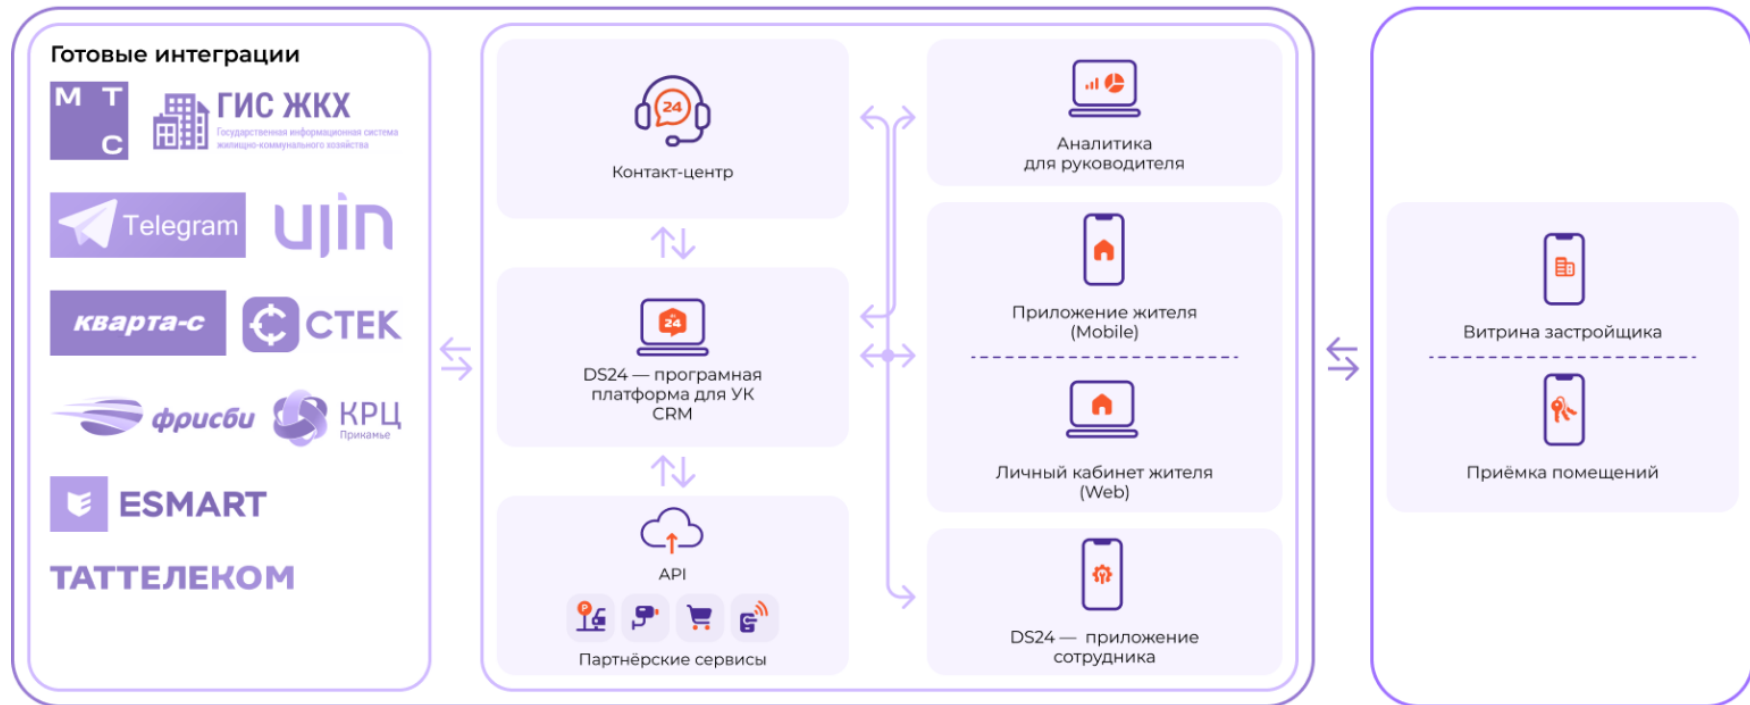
Готовые интеграции

М Т С

ГИС ЖКХ
Государственная информационная система жилищно-коммунального хозяйства

Telegram

ujin

кварта-с

СТЕК

фрисби

КРЦ
Прикамье

ESMART

ТАТТЕЛЕКОМ

24
Контакт-центр

24
DS24 — програмная платформа для УК CRM

API

Партнёрские сервисы

Аналитика для руководителя

Приложение жителя (Mobile)

Личный кабинет жителя (Web)

DS24 — приложение сотрудника

Витрина застройщика

Приёмка помещений